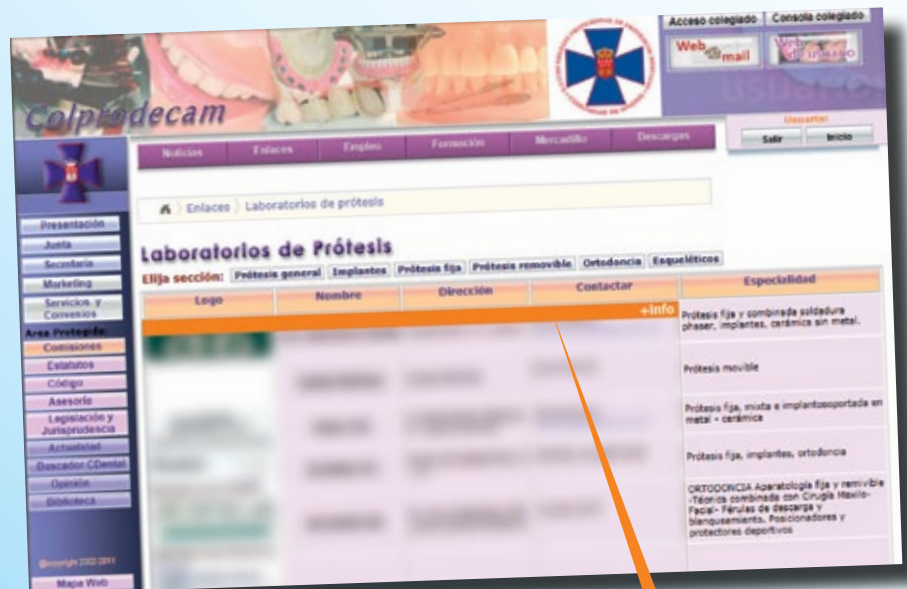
Colprodecam

Acceso colegiado | Consola colegiado

Web mail

Desconectar

Salir | Inicio

Noticias | Enlaces | Empleo | Formación | Mercadillo | Descargas

Presentación
Junta
Secretaría
Marketing
Servicios y Convenios
Area Protegida:
Comisiones
Estatutos
Código
Asesoría
Legislación y Jurisprudencia
Actualidad
Buscador CDental
Opinión
Biblioteca

©copyright 2002-2011

Mapa Web

Enlaces | Laboratorios de prótesis

Laboratorios de Prótesis

Elija sección: Prótesis general | Implantes | Prótesis fija | Prótesis removible | Ortodoncia | Esqueléticos

| Logo | Nombre | Dirección | Contactar | Especialidad |
|---|---|---|---|---|
| | | | +info | Prótesis fija y combinada soldadura phaser, implantes, cerámica sin metal. |
| | | | | Prótesis movible |
| | | | | Prótesis fija, mixta e implantosoportada en metal - cerámica |
| | | | | Prótesis fija, implantes, ortodoncia |
| | | | | ORTODONCIA Aparatología fija y removible -Técnica combinada con Cirugía Maxilo-Facial- Férulas de descarga y blanqueamiento. Posicionadores y protectores deportivos |